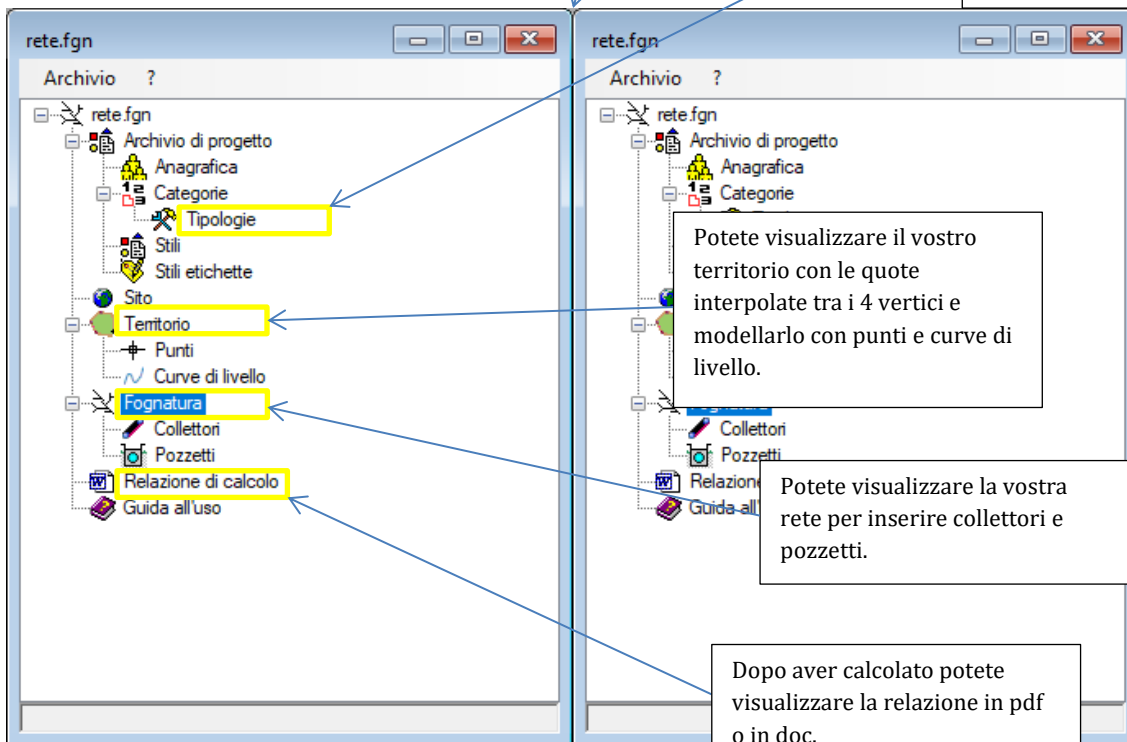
rete.fgn

Archivio ?

rete.fgn
Archivio di progetto
Anagrafica
Categorie
Tipologie
Stili
Stili etichette
Sito
Territorio
Punti
Curve di livello
Fognatura
Collettori
Pozzetti
Relazione di calcolo
Guida all'uso

rete.fgn

Archivio ?

rete.fgn
Archivio di progetto
Anagrafica
Categorie
Collettori
Pozzetti
Relazione
Guida all'

Potete visualizzare il vostro territorio con le quote interpolate tra i 4 vertici e modellarlo con punti e curve di livello.

Potete visualizzare la vostra rete per inserire collettori e pozzetti.

Dopo aver calcolato potete visualizzare la relazione in pdf o in doc.